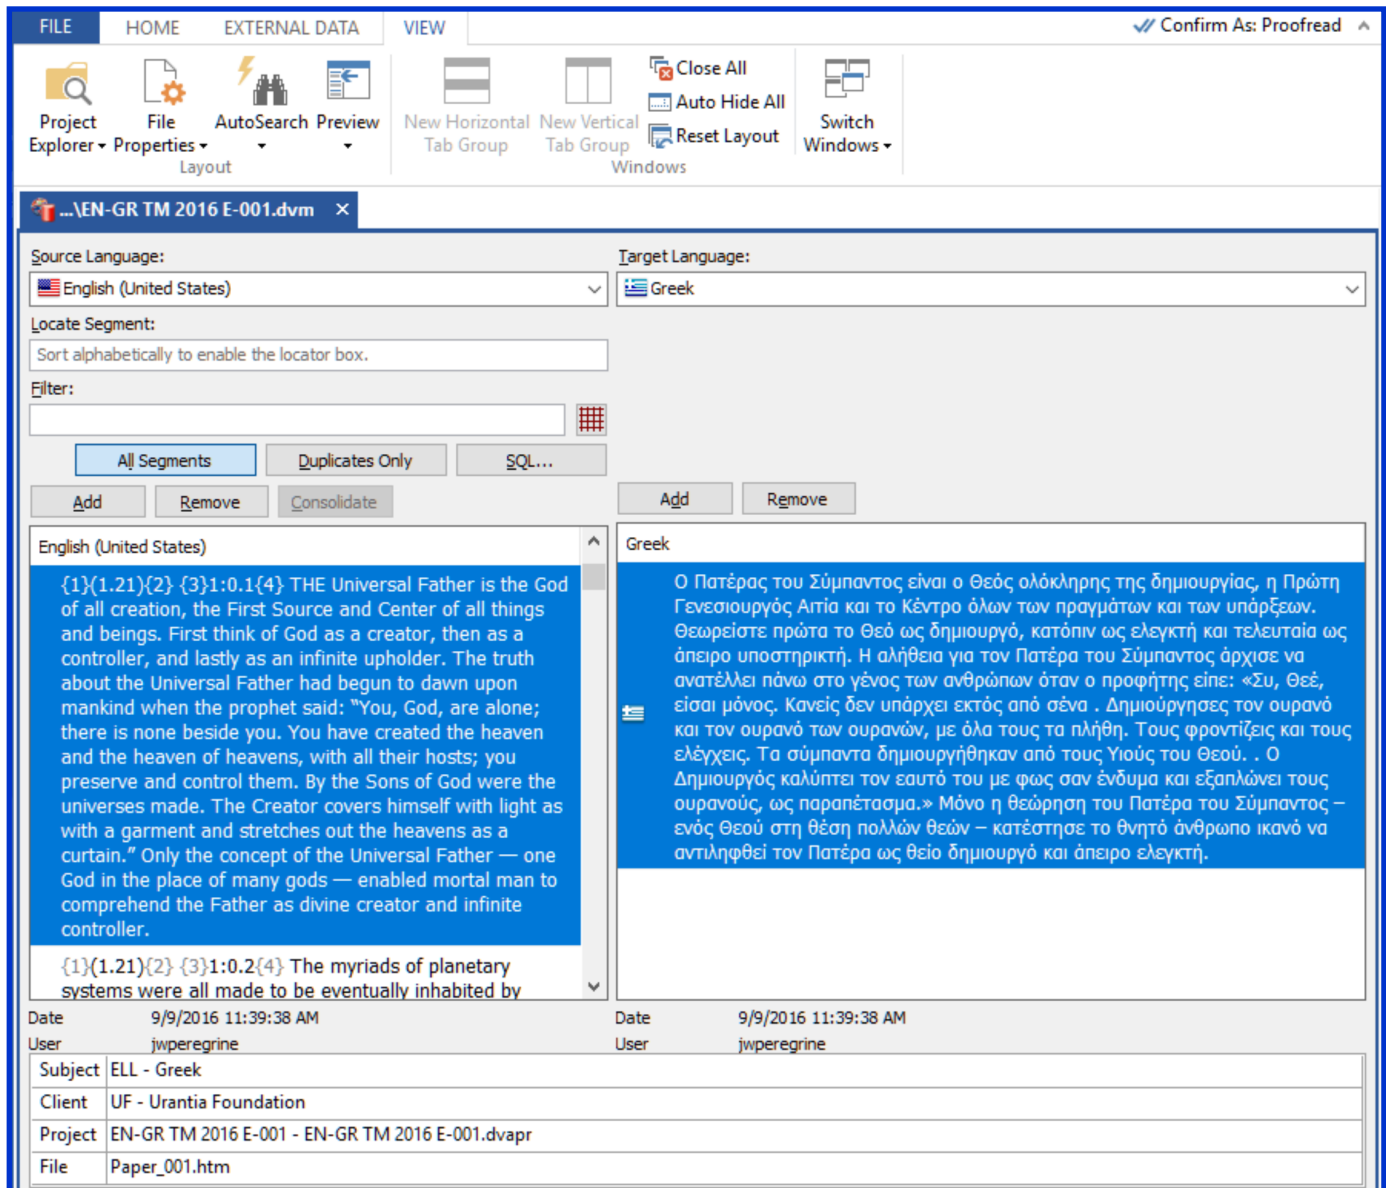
FILE HOME EXTERNAL DATA VIEW Confirm As: Proofread

Project Explorer File Properties AutoSearch Preview
Layout

New Horizontal Tab Group New Vertical Tab Group Close All Auto Hide All Reset Layout
Windows

Switch Windows

...\EN-GR TM 2016 E-001.dvm ×

Source Language:
English (United States)

Target Language:
Greek

Locate Segment:
Sort alphabetically to enable the locator box.

Filter:

All Segments Duplicates Only SQL...

Add Remove Consolidate

Add Remove

English (United States)

{1}(1.21){2} {3}1:0.1{4} THE Universal Father is the God of all creation, the First Source and Center of all things and beings. First think of God as a creator, then as a controller, and lastly as an infinite upholder. The truth about the Universal Father had begun to dawn upon mankind when the prophet said: "You, God, are alone; there is none beside you. You have created the heaven and the heaven of heavens, with all their hosts; you preserve and control them. By the Sons of God were the universes made. The Creator covers himself with light as with a garment and stretches out the heavens as a curtain." Only the concept of the Universal Father — one God in the place of many gods — enabled mortal man to comprehend the Father as divine creator and infinite controller.

{1}(1.21){2} {3}1:0.2{4} The myriads of planetary systems were all made to be eventually inhabited by

Greek

Ο Πατέρας του Σύμπαντος είναι ο Θεός ολόκληρης της δημιουργίας, η Πρώτη Γενεσιουργός Αιτία και το Κέντρο όλων των πραγμάτων και των υπάρξεων. Θεωρείστε πρώτα το Θεό ως δημιουργό, κατόπιν ως ελεγκτή και τελευταία ως άπειρο υποστηρικτή. Η αλήθεια για τον Πατέρα του Σύμπαντος άρχισε να ανατέλλει πάνω στο γένος των ανθρώπων όταν ο προφήτης είπε: «Συ, Θεέ, είσαι μόνος. Κανείς δεν υπάρχει εκτός από σένα . Δημιούργησες τον ουρανό και τον ουρανό των ουρανών, με όλα τους τα πλήθη. Τους φροντίζεις και τους ελέγχεις. Τα σύμπαντα δημιουργήθηκαν από τους Υιούς του Θεού. . Ο Δημιουργός καλύπτει τον εαυτό του με φως σαν ένδυμα και εξαπλώνει τους ουρανούς, ως παραπέτασμα.» Μόνο η θεώρηση του Πατέρα του Σύμπαντος – ενός Θεού στη θέση πολλών θεών – κατέστησε το θνητό άνθρωπο ικανό να αντιληφθεί τον Πατέρα ως θείο δημιουργό και άπειρο ελεγκτή.

Date 9/9/2016 11:39:38 AM
User jwperegrine

Date 9/9/2016 11:39:38 AM
User jwperegrine

| Subject | ELL - Greek |
|---|---|
| Client | UF - Urantia Foundation |
| Project | EN-GR TM 2016 E-001 - EN-GR TM 2016 E-001.dvapr |
| File | Paper_001.htm |